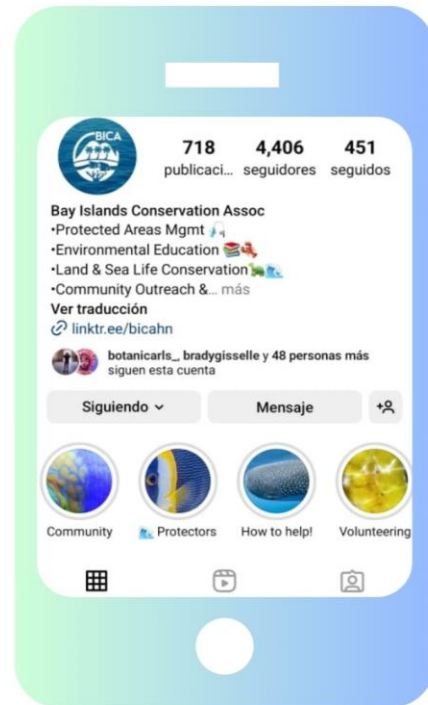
BICA

718 publicaci...
4,406 seguidores
451 seguidos

Bay Islands Conservation Assoc
•Protected Areas Mgmt
•Environmental Education
•Land & Sea Life Conservation
•Community Outreach &... más
Ver traducción
linktr.ee/bicahn

botanicarls_, bradygisselle y 48 personas más siguen esta cuenta

Siguiendo
Mensaje

Community
Protectors
How to help!
Volunteering